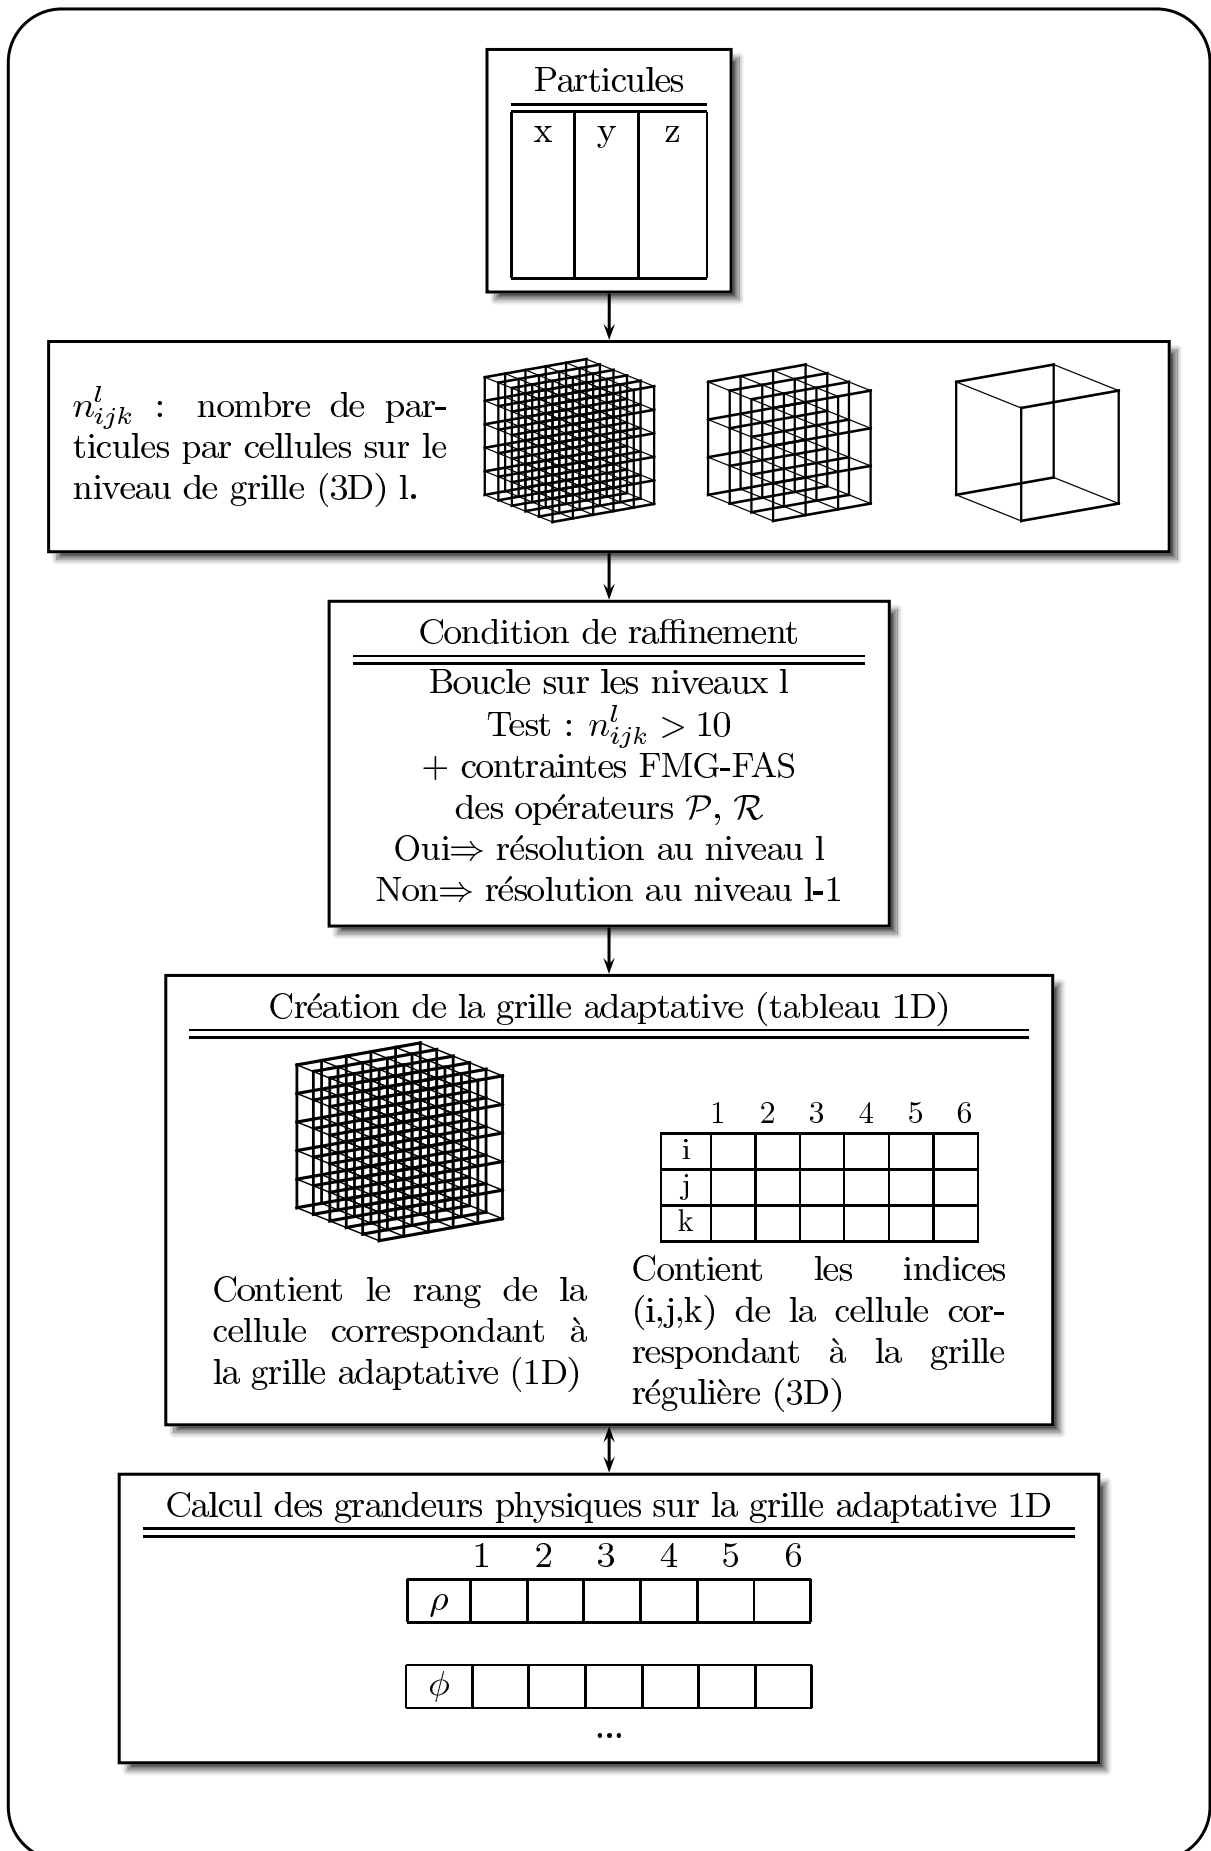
Particules

| x | y | z |
|---|---|---|
| | | |

$n^l_{ijk}$ : nombre de particules par cellules sur le niveau de grille (3D) l.

Condition de raffinement

Boucle sur les niveaux l
Test : $n^l_{ijk} > 10$
+ contraintes FMG-FAS
des opérateurs $\mathcal{P}$, $\mathcal{R}$
Oui$\Rightarrow$ résolution au niveau l
Non$\Rightarrow$ résolution au niveau l-1

Création de la grille adaptative (tableau 1D)

| | 1 | 2 | 3 | 4 | 5 | 6 |
|---|---|---|---|---|---|---|
| i | | | | | | |
| j | | | | | | |
| k | | | | | | |

Contient le rang de la cellule correspondant à la grille adaptative (1D)

Contient les indices (i,j,k) de la cellule correspondant à la grille régulière (3D)

Calcul des grandeurs physiques sur la grille adaptative 1D

| | 1 | 2 | 3 | 4 | 5 | 6 |
|---|---|---|---|---|---|---|
| $\rho$ | | | | | | |

| $\phi$ | | | | | | |
|---|---|---|---|---|---|---|

...